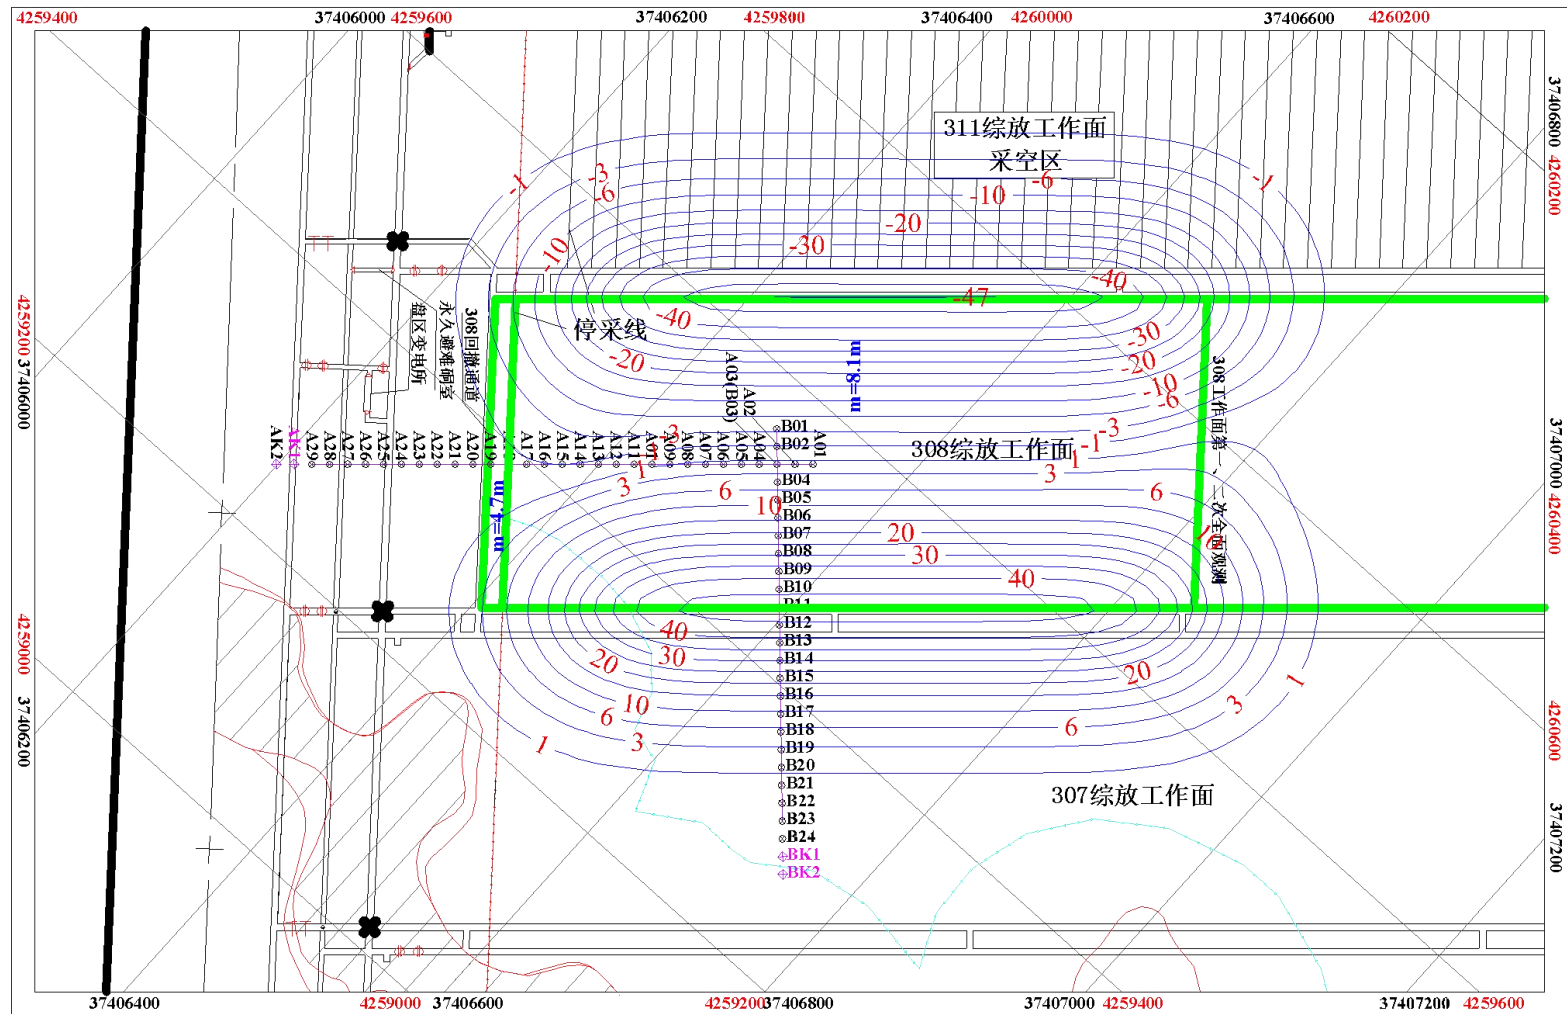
4259400 37406000 4259600 37406200 4259800 37406400 4260000 37406600 4260200

37406800 4260200

4259200 37406000

37407000 4260400

4259000 37406200

4260600

37407200

311综放工作面
采空区

-1 -3 -6 -10 -20 -30 -40 -47 -6 -10 -20 -30 -40 -1

停采线 -40 -20 -30 -20 -10 -6 -3 -1

308回撤通道
永久避难硐室
盘区变电所

A03(B03) A02 A01

m=8.1m

308工作面第一、二次全面观测

308综放工作面

AK2 AK1 A29 A28 A27 A26 A25 A24 A23 A22 A21 A20 A19 A18 A17 A16 A15 A14 A13 A12 A11 A10 A09 A08 A07 A06 A05 A04

B01 B02 B04 B05 B06 B07 B08 B09 B10 B11 B12 B13 B14 B15 B16 B17 B18 B19 B20 B21 B22 B23 B24 BK1 BK2

m=4.7m

3 1 3 6 10 20 30 40 -1 1 3 6 10

40 30 20 10 6 3 1 20 6 3 1

307综放工作面

37406400 4259000 37406600 4259200 37406800 37407000 4259400 37407200 4259600